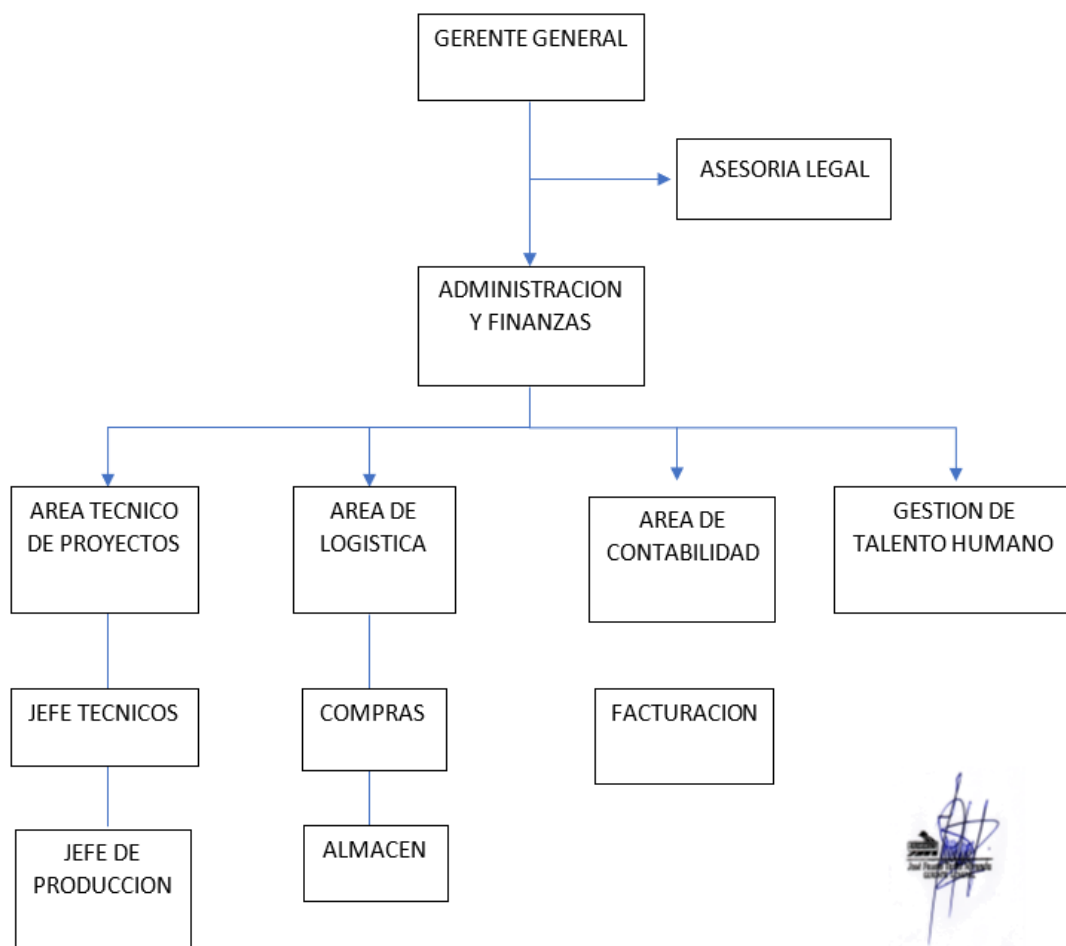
GERENTE GENERAL

ASESORIA LEGAL

ADMINISTRACION Y FINANZAS

AREA TECNICO DE PROYECTOS

AREA DE LOGISTICA

AREA DE CONTABILIDAD

GESTION DE TALENTO HUMANO

JEFE TECNICOS

COMPRAS

FACTURACION

JEFE DE PRODUCCION

ALMACEN

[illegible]